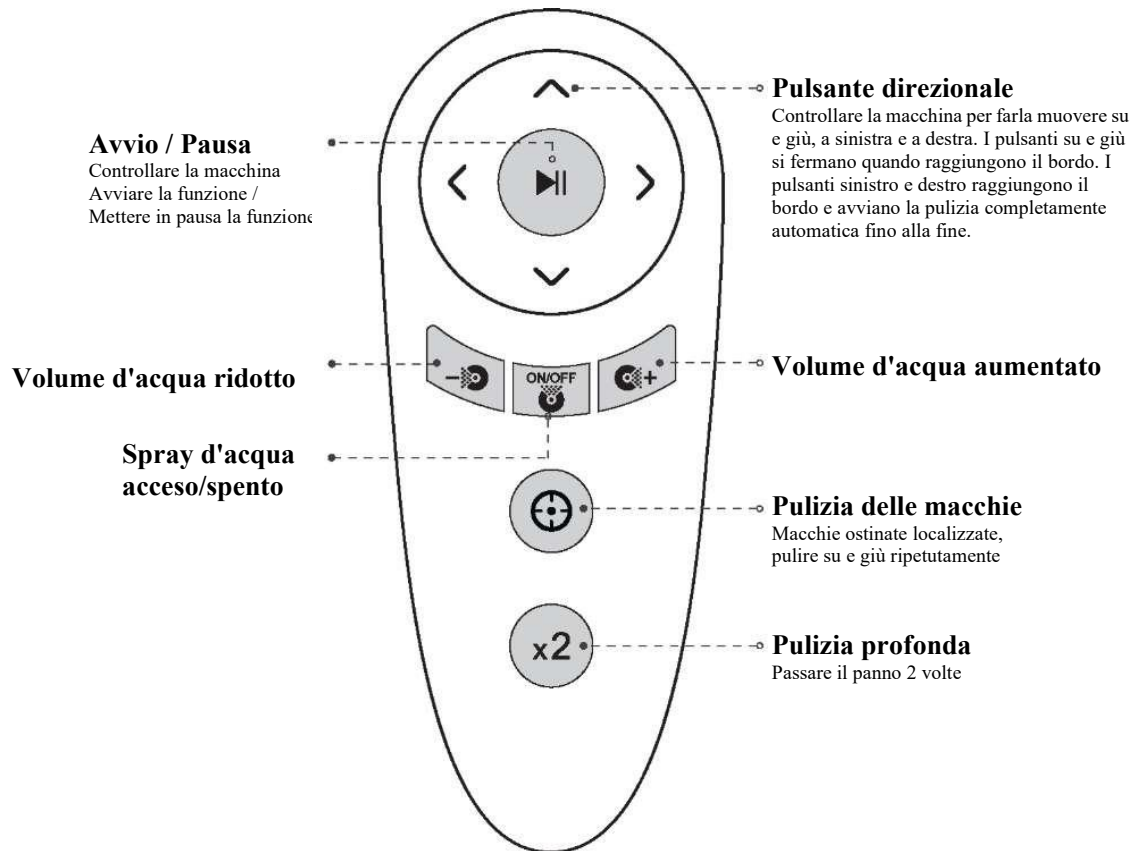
Avvio / Pausa
Controllare la macchina
Avviare la funzione /
Mettere in pausa la funzione

Pulsante direzionale
Controllare la macchina per farla muovere su e giù, a sinistra e a destra. I pulsanti su e giù si fermano quando raggiungono il bordo. I pulsanti sinistro e destro raggiungono il bordo e avviano la pulizia completamente automatica fino alla fine.

Volume d'acqua ridotto

ON/OFF

Volume d'acqua aumentato

Spray d'acqua acceso/spento

Pulizia delle macchie
Macchie ostinate localizzate, pulire su e giù ripetutamente

x2

Pulizia profonda
Passare il panno 2 volte